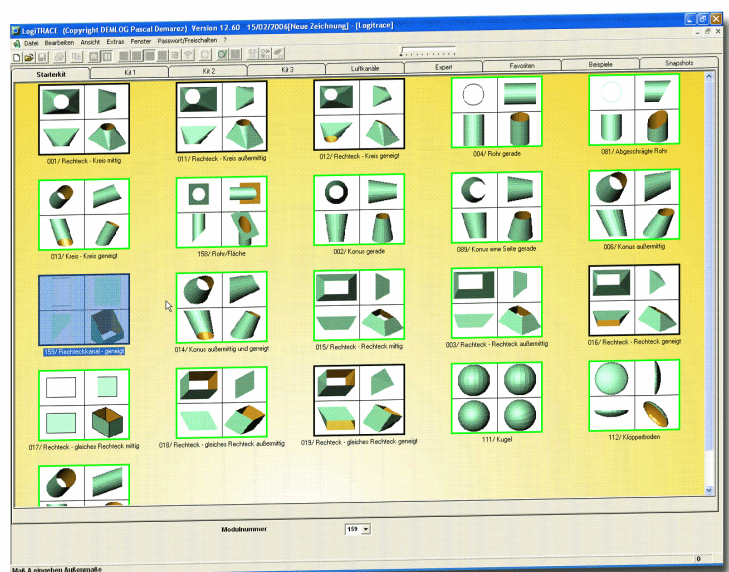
LogiTRACE (Copyright DEMLOG Pascal Demarez) Version 12.60 15/02/2006[Neue Zeichnung] - [Logitrace]

Datei Bearbeiten Ansicht Extras Fenster Passwort/Freischalten ?

Starterkit | Kit 1 | Kit 2 | Kit 3 | Luftkanäle | Expert | Favoriten | Beispiele | Snapshots

001/ Rechteck - Kreis mittig

011/ Rechteck - Kreis außermittig

012/ Rechteck - Kreis geneigt

004/ Rohr gerade

081/ Abgeschrägte Rohr

013/ Kreis - Kreis geneigt

158/ Rohr/Fläche

002/ Konus gerade

089/ Konus eine Seite gerade

006/ Konus außermittig

159/ Rechteckkanal - geneigt

014/ Konus außermittig und geneigt

015/ Rechteck - Rechteck mittig

003/ Rechteck - Rechteck außermittig

016/ Rechteck - Rechteck geneigt

017/ Rechteck - gleiches Rechteck mittig

018/ Rechteck - gleiches Rechteck außermittig

019/ Rechteck - gleiches Rechteck geneigt

111/ Kugel

112/ Klöpperboden

Modulnummer 159

Maß A eingeben Außenmaße

0